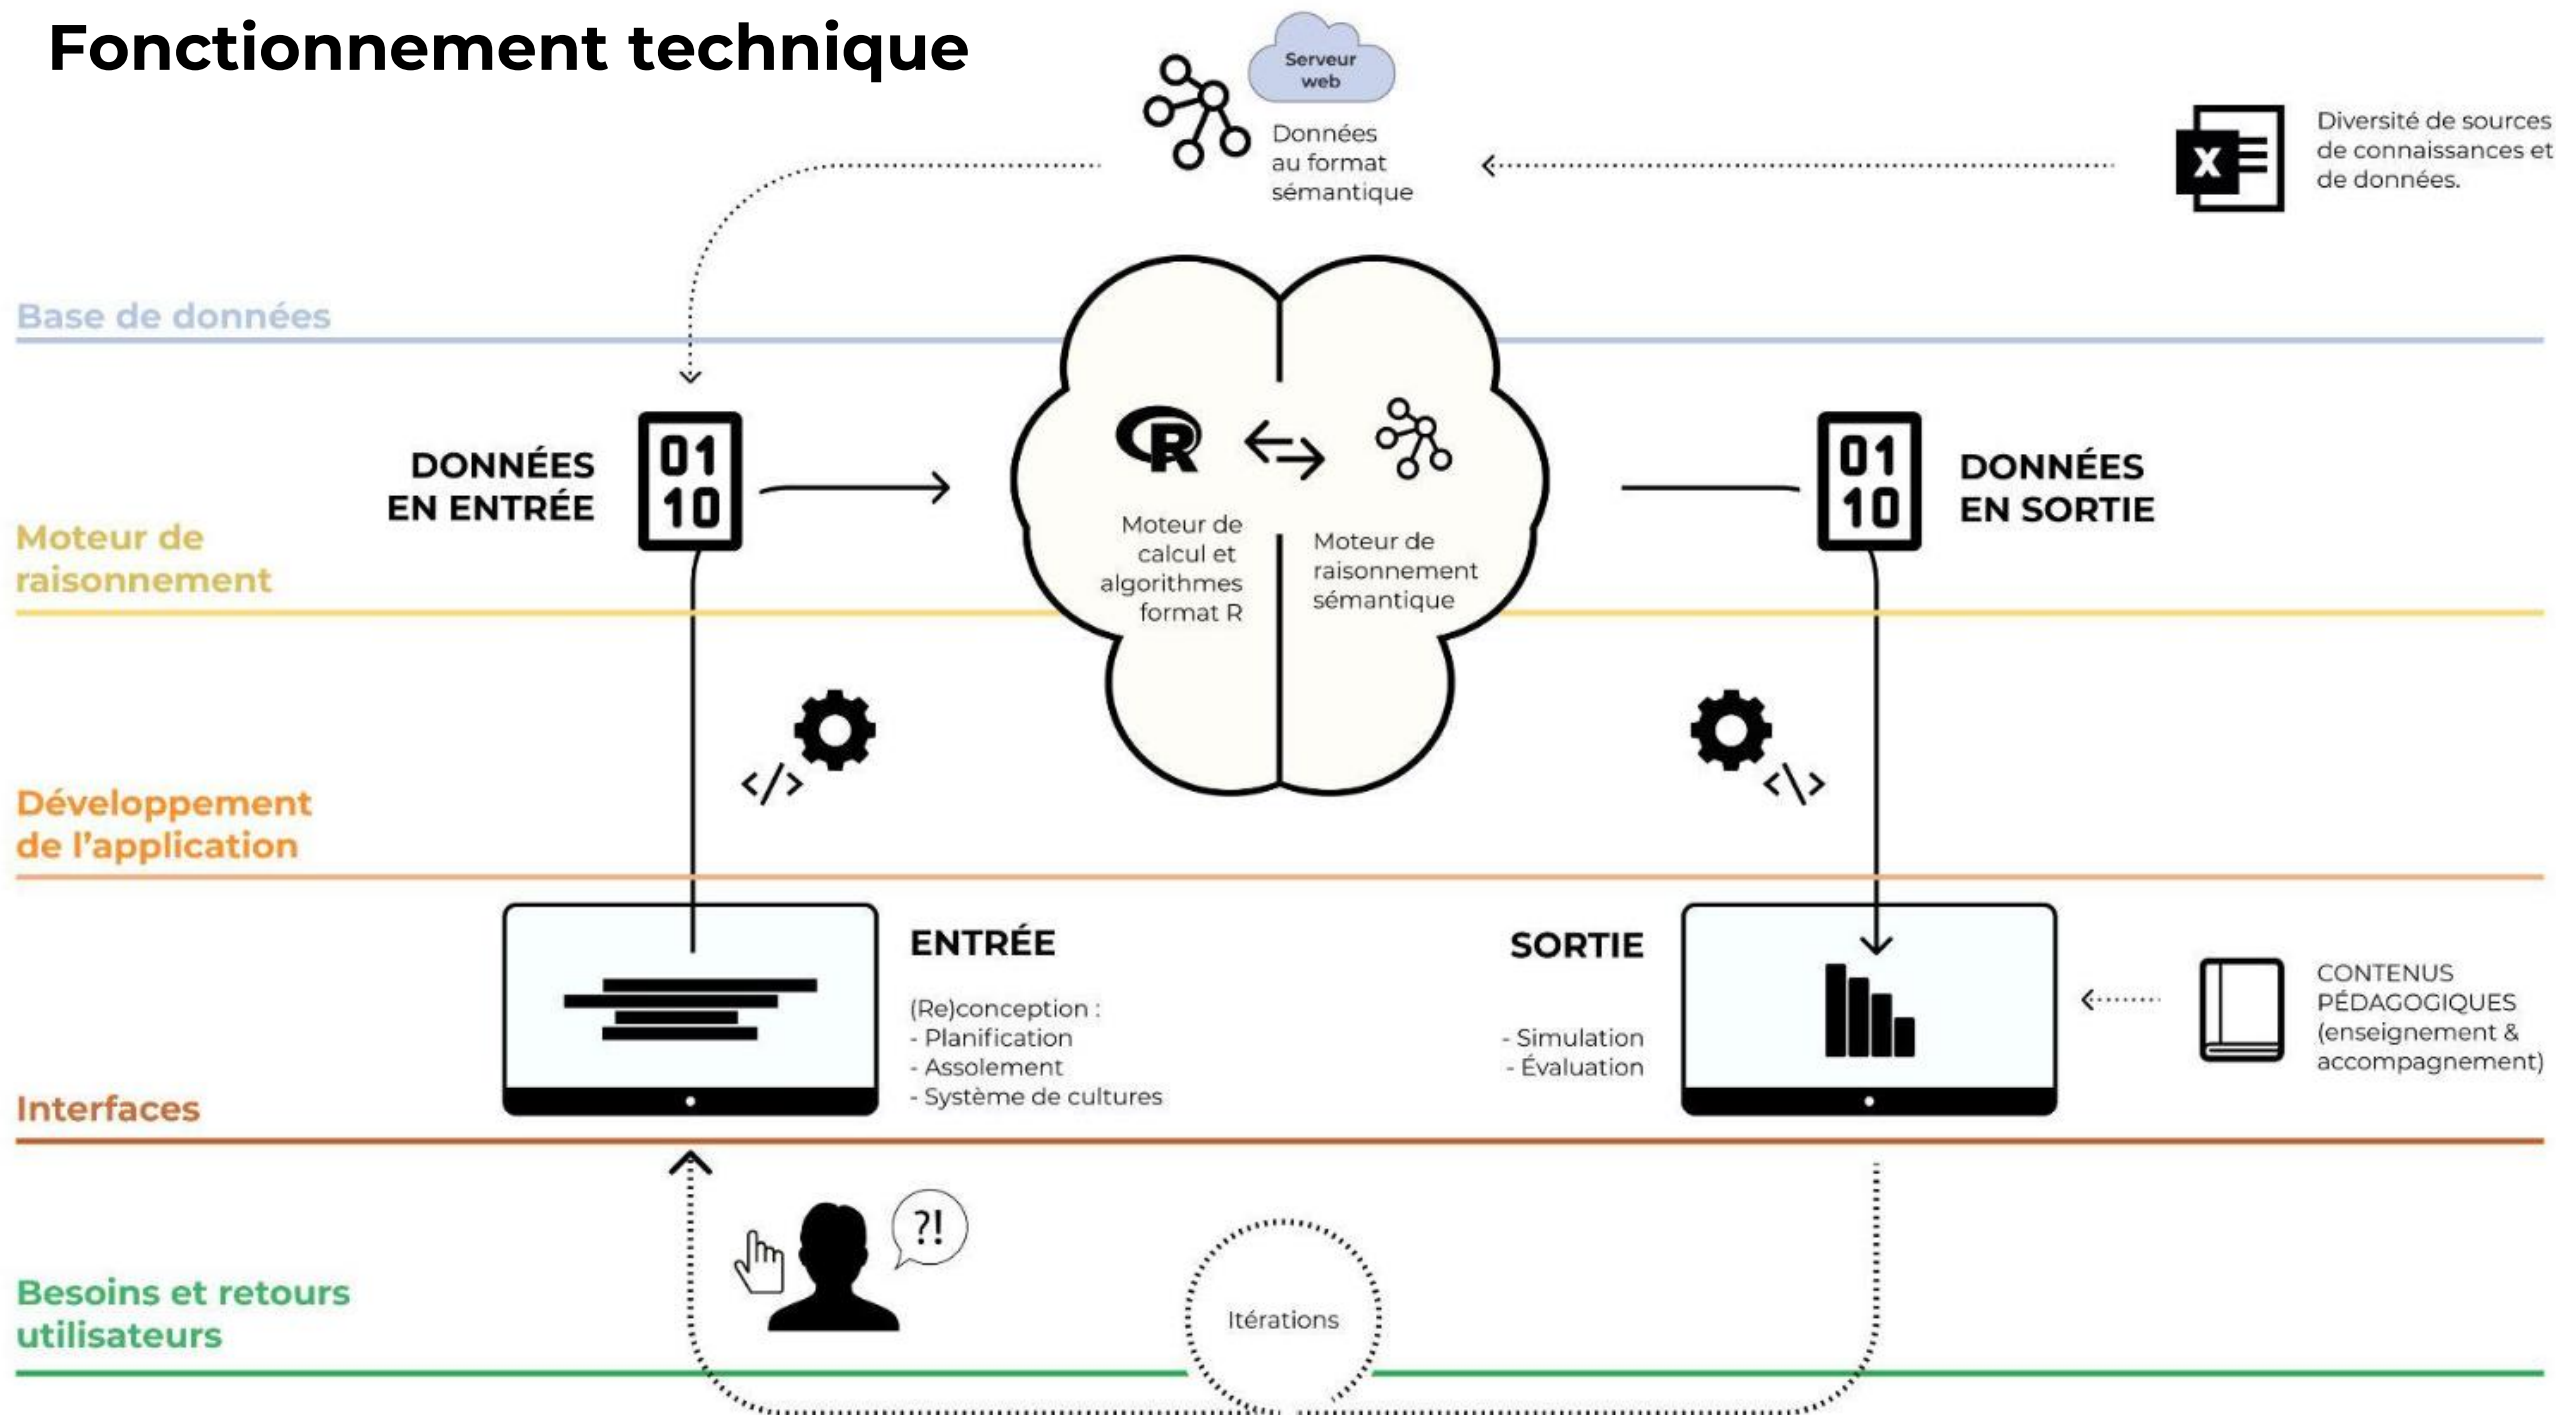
Fonctionnement technique

Serveur web

Données au format sémantique

Diversité de sources de connaissances et de données.

Base de données

DONNÉES EN ENTRÉE

01
10

Moteur de calcul et algorithmes format R

Moteur de raisonnement sémantique

01
10

DONNÉES EN SORTIE

Moteur de raisonnement

Développement de l'application

ENTRÉE

(Re)conception :
- Planification
- Assolement
- Système de cultures

SORTIE

- Simulation
- Évaluation

CONTENUS PÉDAGOGIQUES (enseignement & accompagnement)

Interfaces

?!

Itérations

Besoins et retours utilisateurs